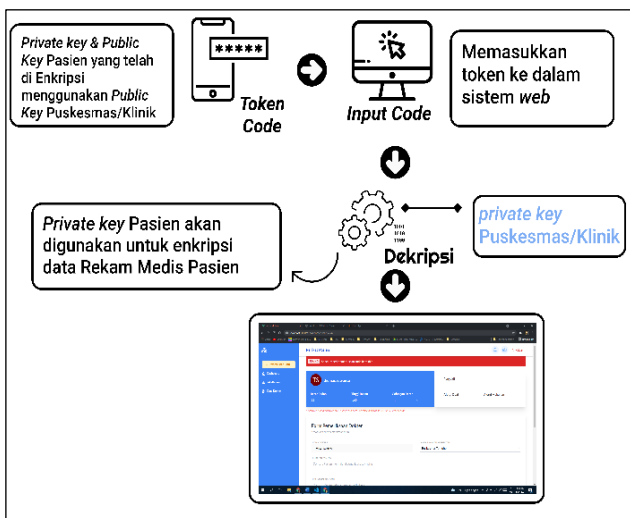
Private key & Public Key Pasien yang telah di Enkripsi menggunakan Public Key Puskesmas/Klinik

*****

Token Code

Input Code

Memasukkan token ke dalam sistem web

Private key Pasien akan digunakan untuk enkripsi data Rekam Medis Pasien

1011
0110
1100

Dekripsi

private key Puskesmas/Klinik

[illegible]